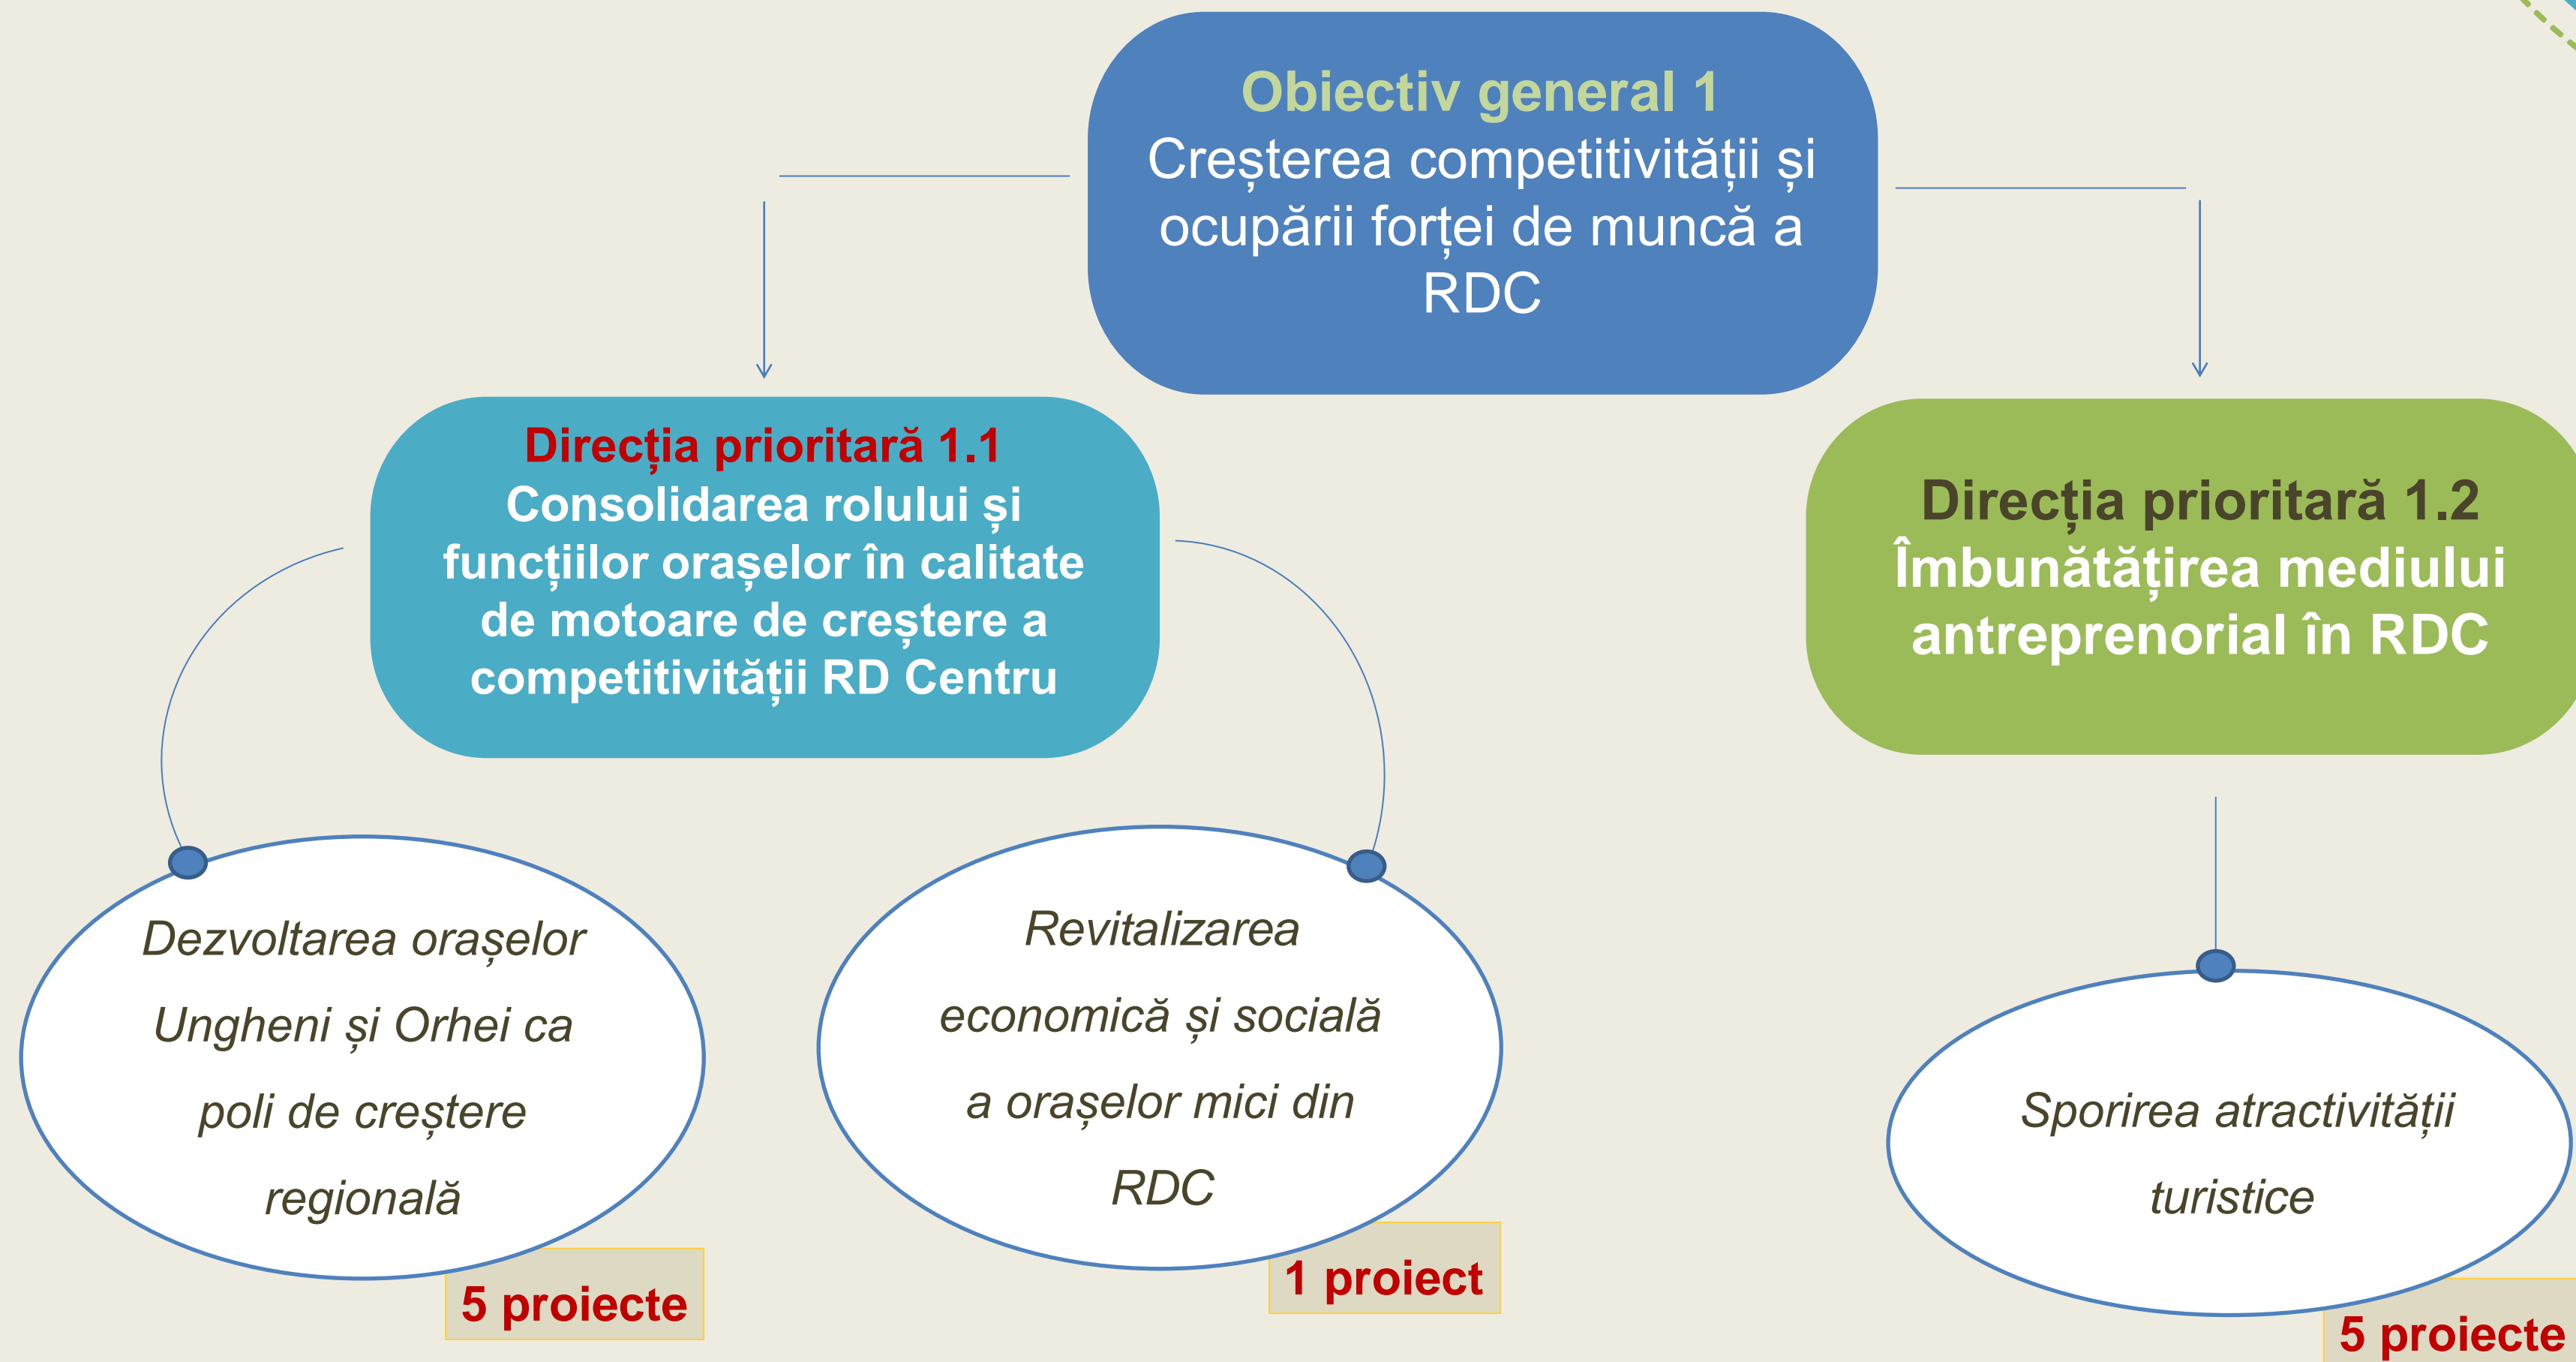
Obiectiv general 1
Creșterea competitivității și ocupării forței de muncă a RDC

Direcția prioritară 1.1
Consolidarea rolului și funcțiilor orașelor în calitate de motoare de creștere a competitivității RD Centru

Direcția prioritară 1.2
Îmbunătățirea mediului antreprenorial în RDC

Dezvoltarea orașelor Ungheni și Orhei ca poli de creștere regională

5 proiecte

Revitalizarea economică și socială a orașelor mici din RDC

1 proiect

Sporirea atractivității turistice

5 proiecte